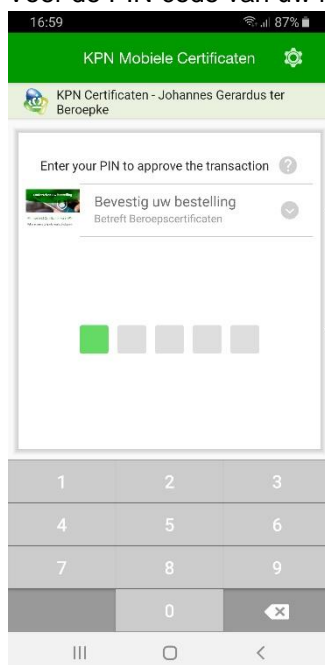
Voer de PIN-code van uw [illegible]

16:59

87%

KPN Mobiele Certificaten

KPN Certificaten - Johannes Gerardus ter Beroepke

Enter your PIN to approve the transaction

Bevestig uw bestelling

Betreft Beroepscertificaten

1
2
3
4
5
6
7
8
9
0